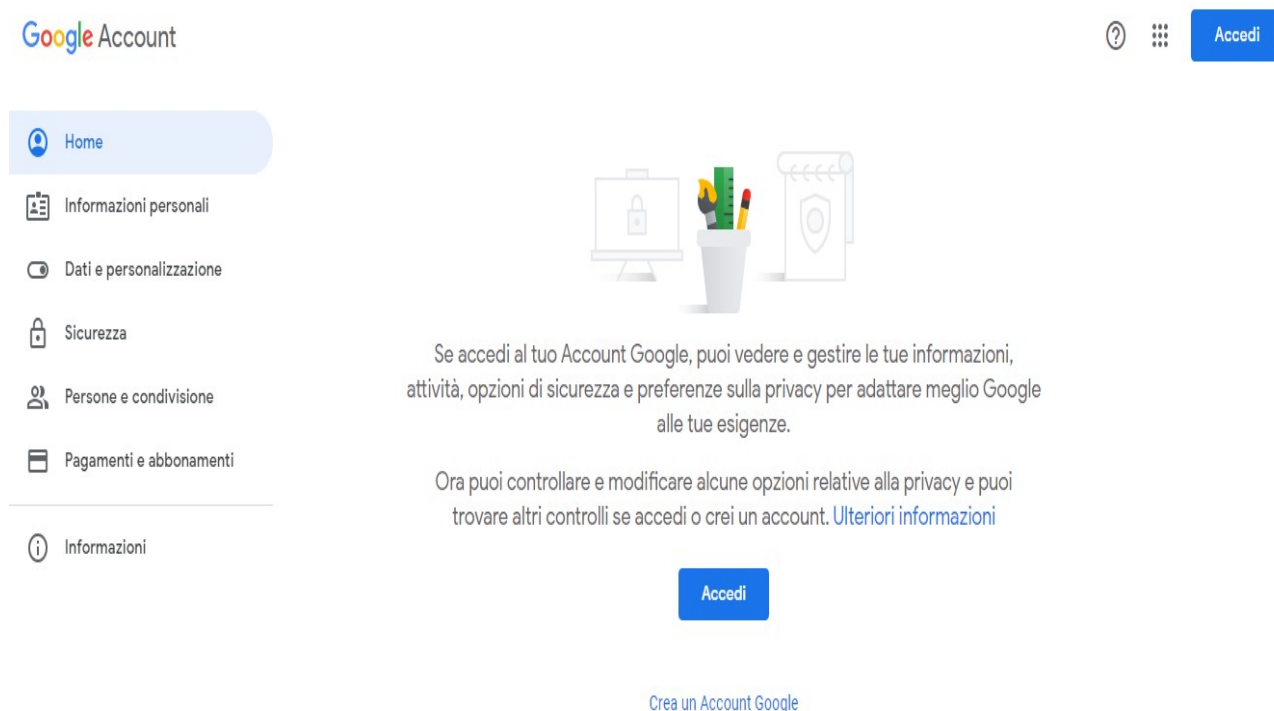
Google Account

Accedi

Home

Informazioni personali

Dati e personalizzazione

Sicurezza

Persone e condivisione

Pagamenti e abbonamenti

Informazioni

Se accedi al tuo Account Google, puoi vedere e gestire le tue informazioni, attività, opzioni di sicurezza e preferenze sulla privacy per adattare meglio Google alle tue esigenze.

Ora puoi controllare e modificare alcune opzioni relative alla privacy e puoi trovare altri controlli se accedi o crei un account. Ulteriori informazioni

Accedi

Crea un Account Google